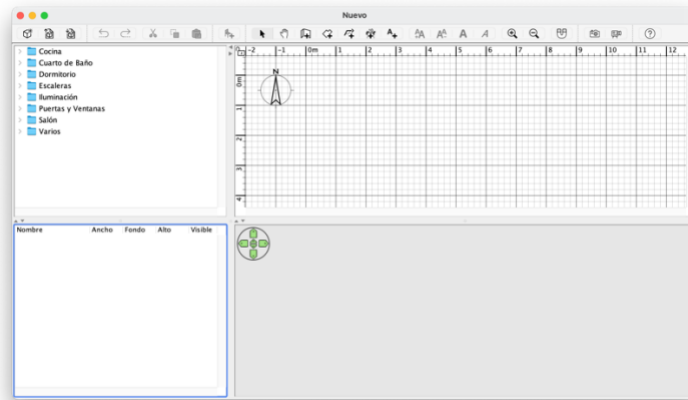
Nuevo

Cocina
Cuarto de Baño
Dormitorio
Escaleras
Iluminación
Puertas y Ventanas
Salón
Varios

-2 -1 0m 1 2 3 4 5 6 7 8 9 10 11 12

0m
1
2
3
4

N

| Nombre | Ancho | Fondo | Alto | Visible |
|---|---|---|---|---|